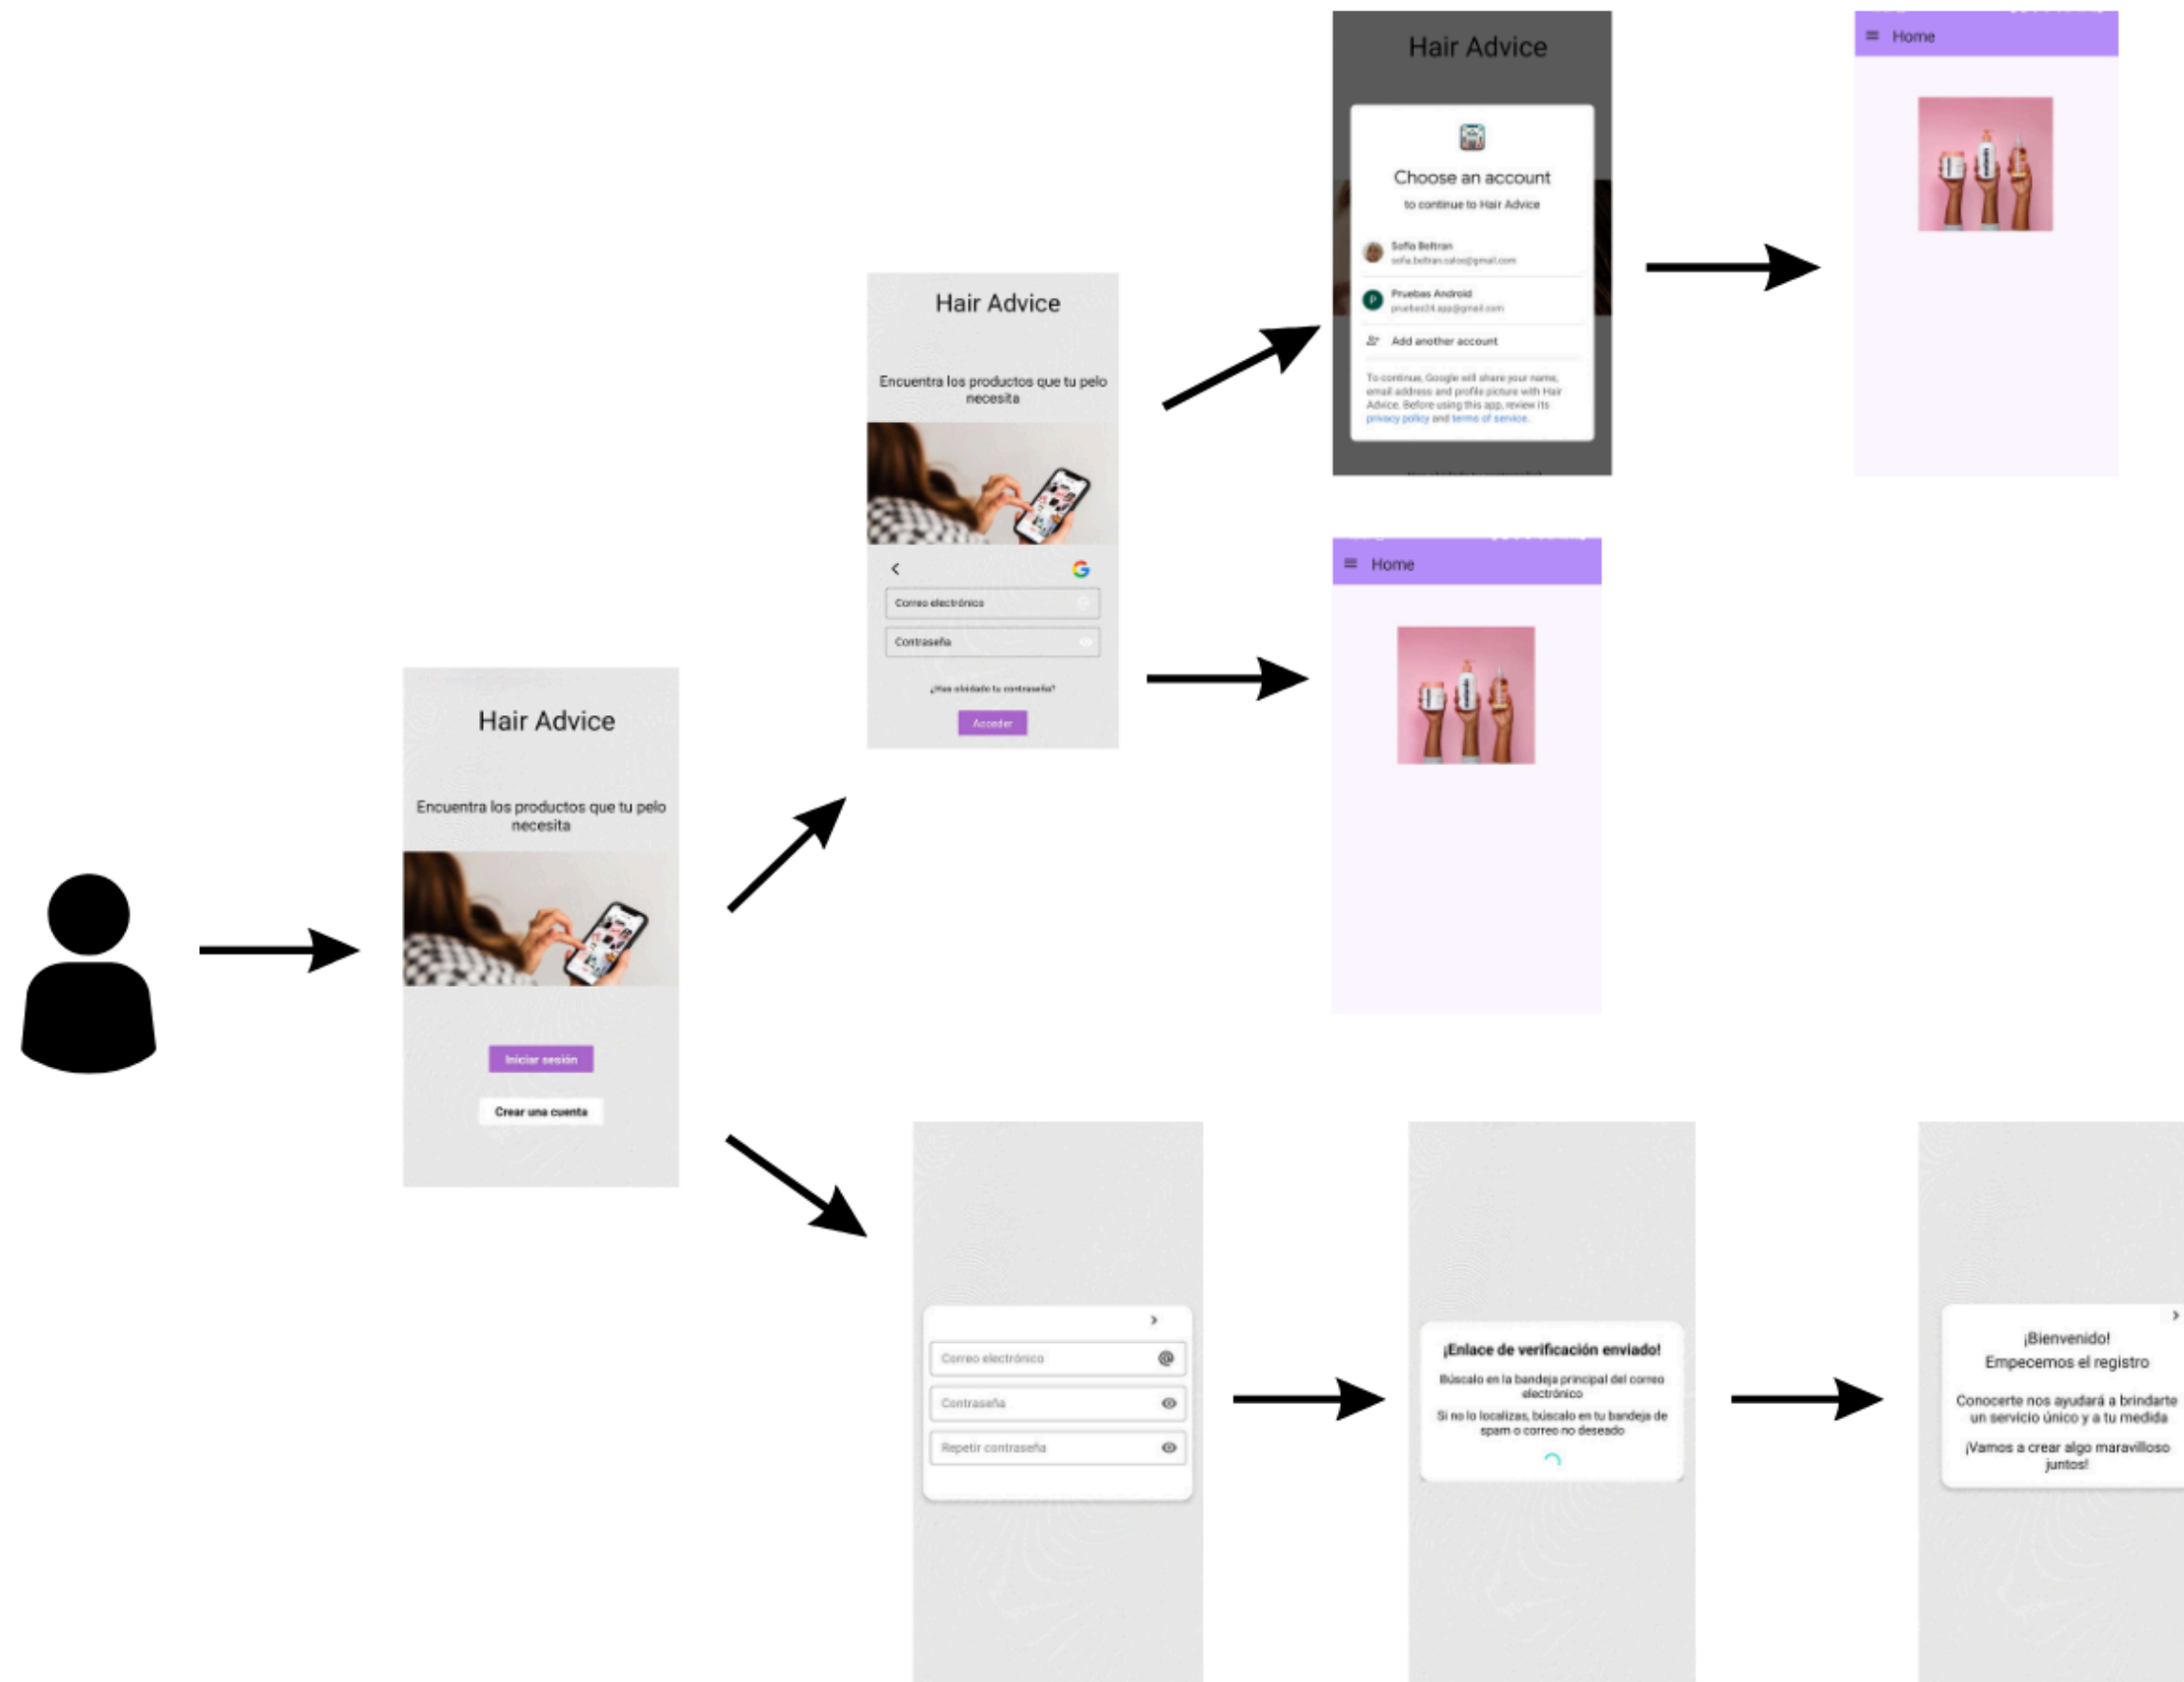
Hair Advice

Choose an account

to continue to Hair Advice

Sofia Beltran
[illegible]

Pruebas Android
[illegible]

Add another account

To continue, Google will share your name, email address and profile picture with Hair Advice. Before using this app, review its privacy policy and terms of service.

Home

Hair Advice

Encuentra los productos que tu pelo necesita

Correo electrónico

Contraseña

¿Has olvidado tu contraseña?

Acceder

Home

Hair Advice

Encuentra los productos que tu pelo necesita

Iniciar sesión

Crear una cuenta

Correo electrónico

Contraseña

Repetir contraseña

¡Enlace de verificación enviado!

Búscalo en la bandeja principal del correo electrónico

Si no lo localizas, búscalo en tu bandeja de spam o correo no deseado

¡Bienvenido!

Empecemos el registro

Conocerte nos ayudará a brindarte un servicio único y a tu medida

¡Vamos a crear algo maravilloso juntos!